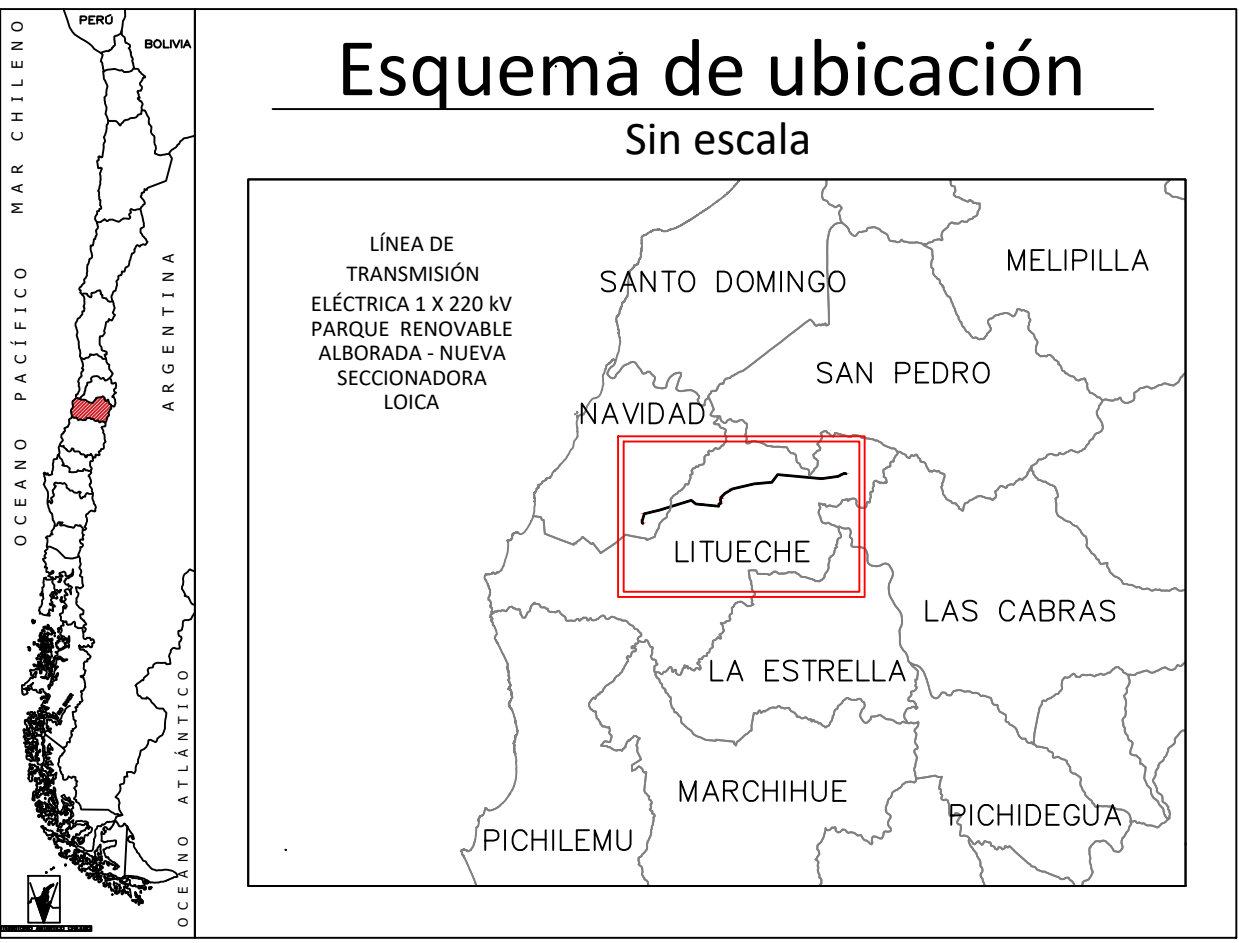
PERÚ
BOLIVIA
MAR CHILENO
OCEANO PACÍFICO
ARGENTINA
OCEANO ATLÁNTICO

Esquema de ubicación

Sin escala

LÍNEA DE TRANSMISIÓN ELÉCTRICA 1 X 220 kV PARQUE RENOVABLE ALBORADA - NUEVA SECCIONADORA LOICA

SANTO DOMINGO
MELIPILLA
SAN PEDRO
NAVIDAD
LITUECHE
LAS CABRAS
LA ESTRELLA
MARCHIHUE
PICHIDEGUA
PICHILEMU